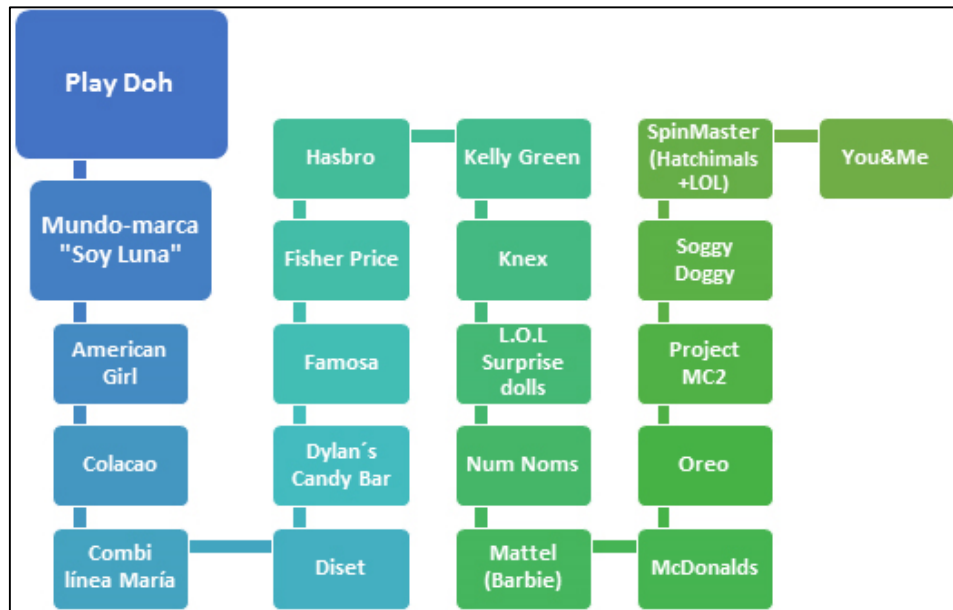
Play Doh

Mundo-marca "Soy Luna"

American Girl

Colacao

Combi línea María

Diset

Dylan´s Candy Bar

Famosa

Fisher Price

Hasbro

Kelly Green

Knex

L.O.L Surprise dolls

Num Noms

Mattel (Barbie)

McDonalds

Oreo

Project MC2

Soggy Doggy

SpinMaster (Hatchimals +LOL)

You&Me